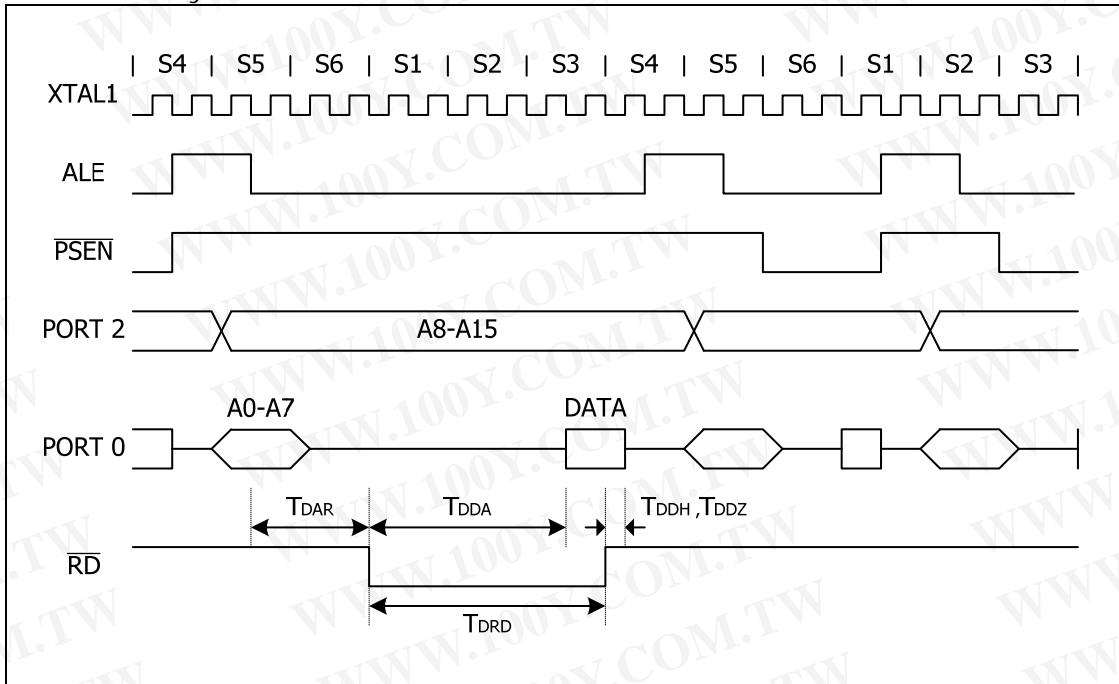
| S4 | S5 | S6 | S1 | S2 | S3 | S4 | S5 | S6 | S1 | S2 | S3 |

XTAL1

ALE

$\overline{PSEN}$

PORT 2

A8-A15

A0-A7

DATA

PORT 0

$T_{DAR}$

$T_{DDA}$

$T_{DDH}$, $T_{DDZ}$

$\overline{RD}$

$T_{DRD}$

WWW.100Y.COM.TW